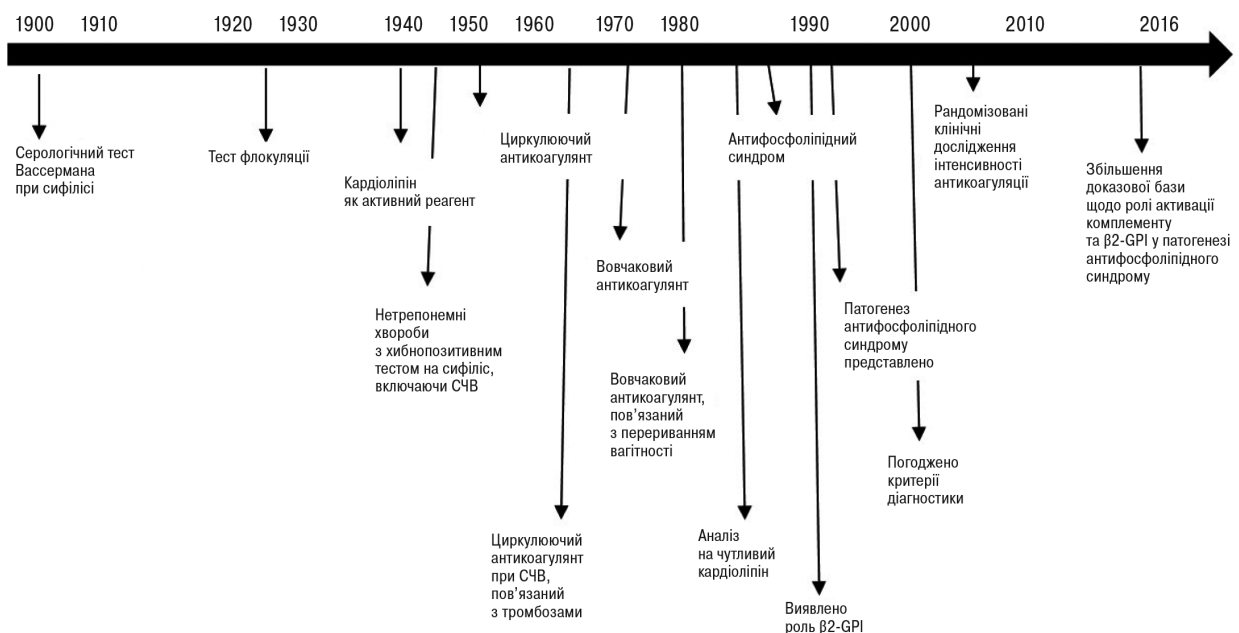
1900 1910 1920 1930 1940 1950 1960 1970 1980 1990 2000 2010 2016

Серологічний тест Вассермана при сифілісі

Тест флокуляції

Кардіолпіпін як активний реагент

Нетрепонемні хвороби з хибнопозитивним тестом на сифіліс, включаючи СЧВ

Циркулюючий антикоагулянт

Циркулюючий антикоагулянт при СЧВ, пов'язаний з тромбозами

Вовчаковий антикоагулянт

Вовчаковий антикоагулянт, пов'язаний з перериванням вагітності

Антифосфоліпідний синдром

Аналіз на чутливий кардіолпіпін

Виявлено роль β2-GPI

Патогенез антифосфоліпідного синдрому представлено

Погоджено критерії діагностики

Рандомізовані клінічні дослідження інтенсивності антикоагуляції

Збільшення доказової бази щодо ролі активації комплементу та β2-GPI у патогенезі антифосфоліпідного синдрому